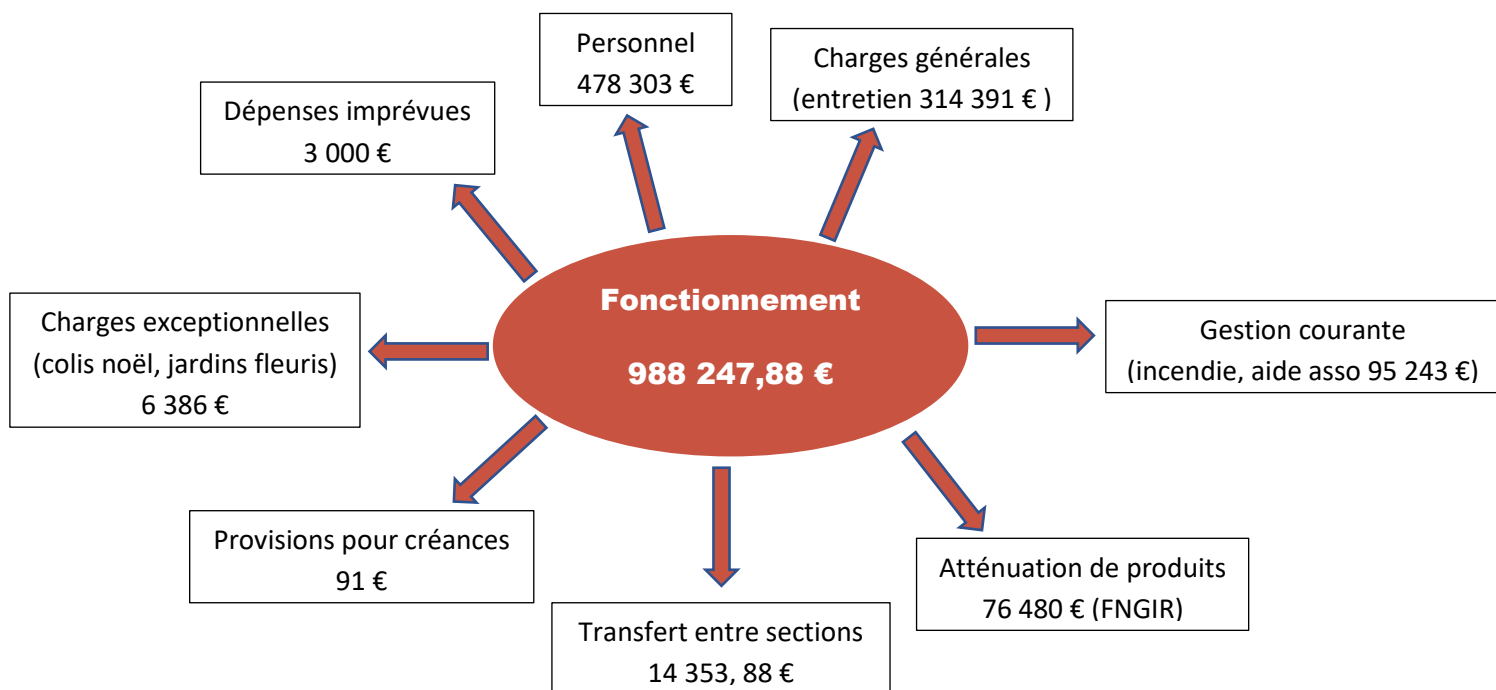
Personnel
478 303 €

Charges générales
(entretien 314 391 € )

Dépenses imprévues
3 000 €

Fonctionnement

988 247,88 €

Charges exceptionnelles
(colis noël, jardins fleuris)
6 386 €

Gestion courante
(incendie, aide asso 95 243 €)

Provisions pour créances
91 €

Atténuation de produits
76 480 € (FNGIR)

Transfert entre sections
14 353, 88 €